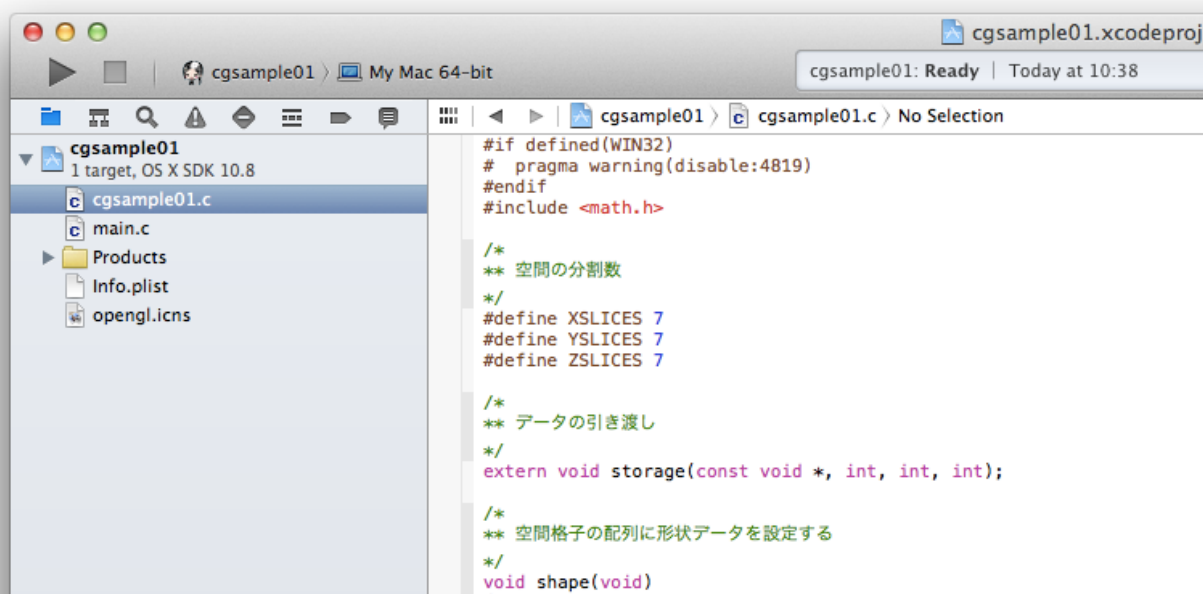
cgsample01.xcodeproj

cgsample01 〉 My Mac 64-bit

cgsample01: Ready | Today at 10:38

cgsample01 〉 cgsample01.c 〉 No Selection

cgsample01
1 target, OS X SDK 10.8
cgsample01.c
main.c
Products
Info.plist
opengl.icns

#if defined(WIN32)
#  pragma warning(disable:4819)
#endif
#include <math.h>

/*
** 空間の分割数
*/
#define XSLICES 7
#define YSLICES 7
#define ZSLICES 7

/*
** データの引き渡し
*/
extern void storage(const void *, int, int, int);

/*
** 空間格子の配列に形状データを設定する
*/
void shape(void)